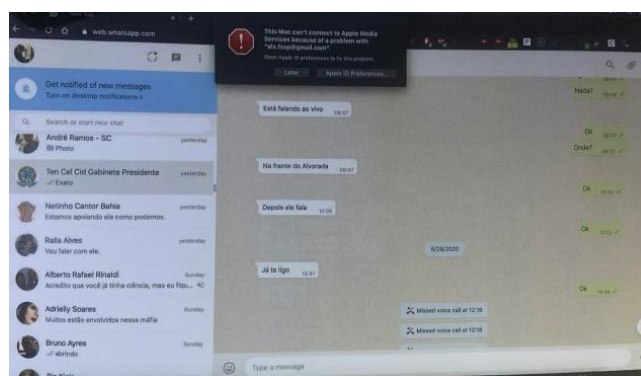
web.whatsapp.com

This Mac can't connect to Apple Media Services because of a problem with "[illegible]@gmail.com".

Open Apple ID preferences to fix this problem.

Later

Apple ID Preferences...

Get notified of new messages
Turn on desktop notifications ›

Search or start new chat

André Ramos - SC
yesterday
Photo

Ten Cel Cid Gabinete Presidente
yesterday
Exato

Netinho Cantor Bahia
yesterday
Estamos apoiando ele como podemos.

Raila Alves
yesterday
Vou falar com ele.

Alberto Rafael Rinaldi
Sunday
Acredito que você já tinha ciência, mas eu fiqu...

Adrielly Soares
Sunday
Muitos estão envolvidos nessa máfia

Bruno Ayres
Sunday
abrindo

Nada?

Está falando ao vivo 09:47

Ok

Onde?

Na frente do Alvorada 09:47

Ok

Depois ele fala 10:00

Ok

6/28/2020

Já te ligo 10:47

Ok

Missed voice call at 12:16

Missed voice call at 12:16

Type a message